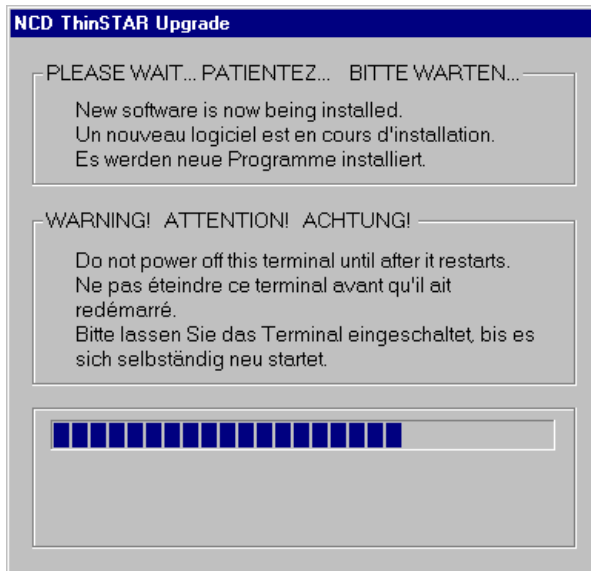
NCD ThinSTAR Upgrade

PLEASE WAIT... PATIENTEZ... BITTE WARTEN...

New software is now being installed.
Un nouveau logiciel est en cours d'installation.
Es werden neue Programme installiert.

WARNING! ATTENTION! ACHTUNG!

Do not power off this terminal until after it restarts.
Ne pas éteindre ce terminal avant qu'il ait redémarré.
Bitte lassen Sie das Terminal eingeschaltet, bis es sich selbständig neu startet.